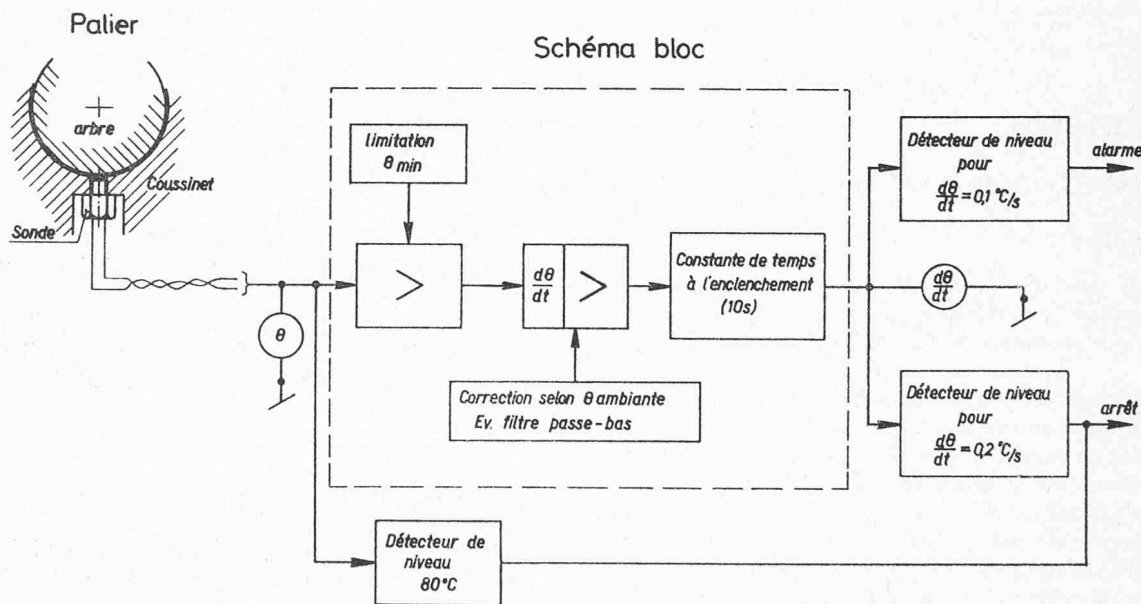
Palier

Schéma bloc

arbre

Coussinet

Sonde

limitation $\theta_{min}$

$>$

$\frac{d\theta}{dt}$ $>$

Constante de temps à l'enclenchement (10s)

Détecteur de niveau pour $\frac{d\theta}{dt} = 0,1\ °C/s$

alarme

$\frac{d\theta}{dt}$

$\theta$

Correction selon $\theta$ ambiante Ev. filtre passe-bas

Détecteur de niveau pour $\frac{d\theta}{dt} = 0,2\ °C/s$

arrêt

Détecteur de niveau 80°C